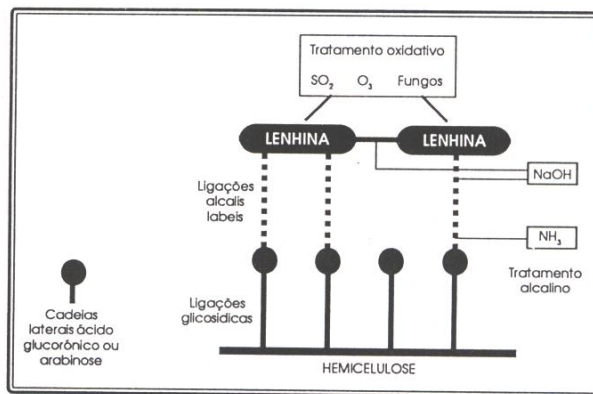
Tratamento oxidativo

$SO_2$ $O_3$ Fungos

LENHINA

LENHINA

NaOH

Ligações alcalis labeis

$NH_3$

Tratamento alcalino

Cadeias laterais ácido glucorônico ou arabinose

Ligações glicosidicas

HEMICELULOSE